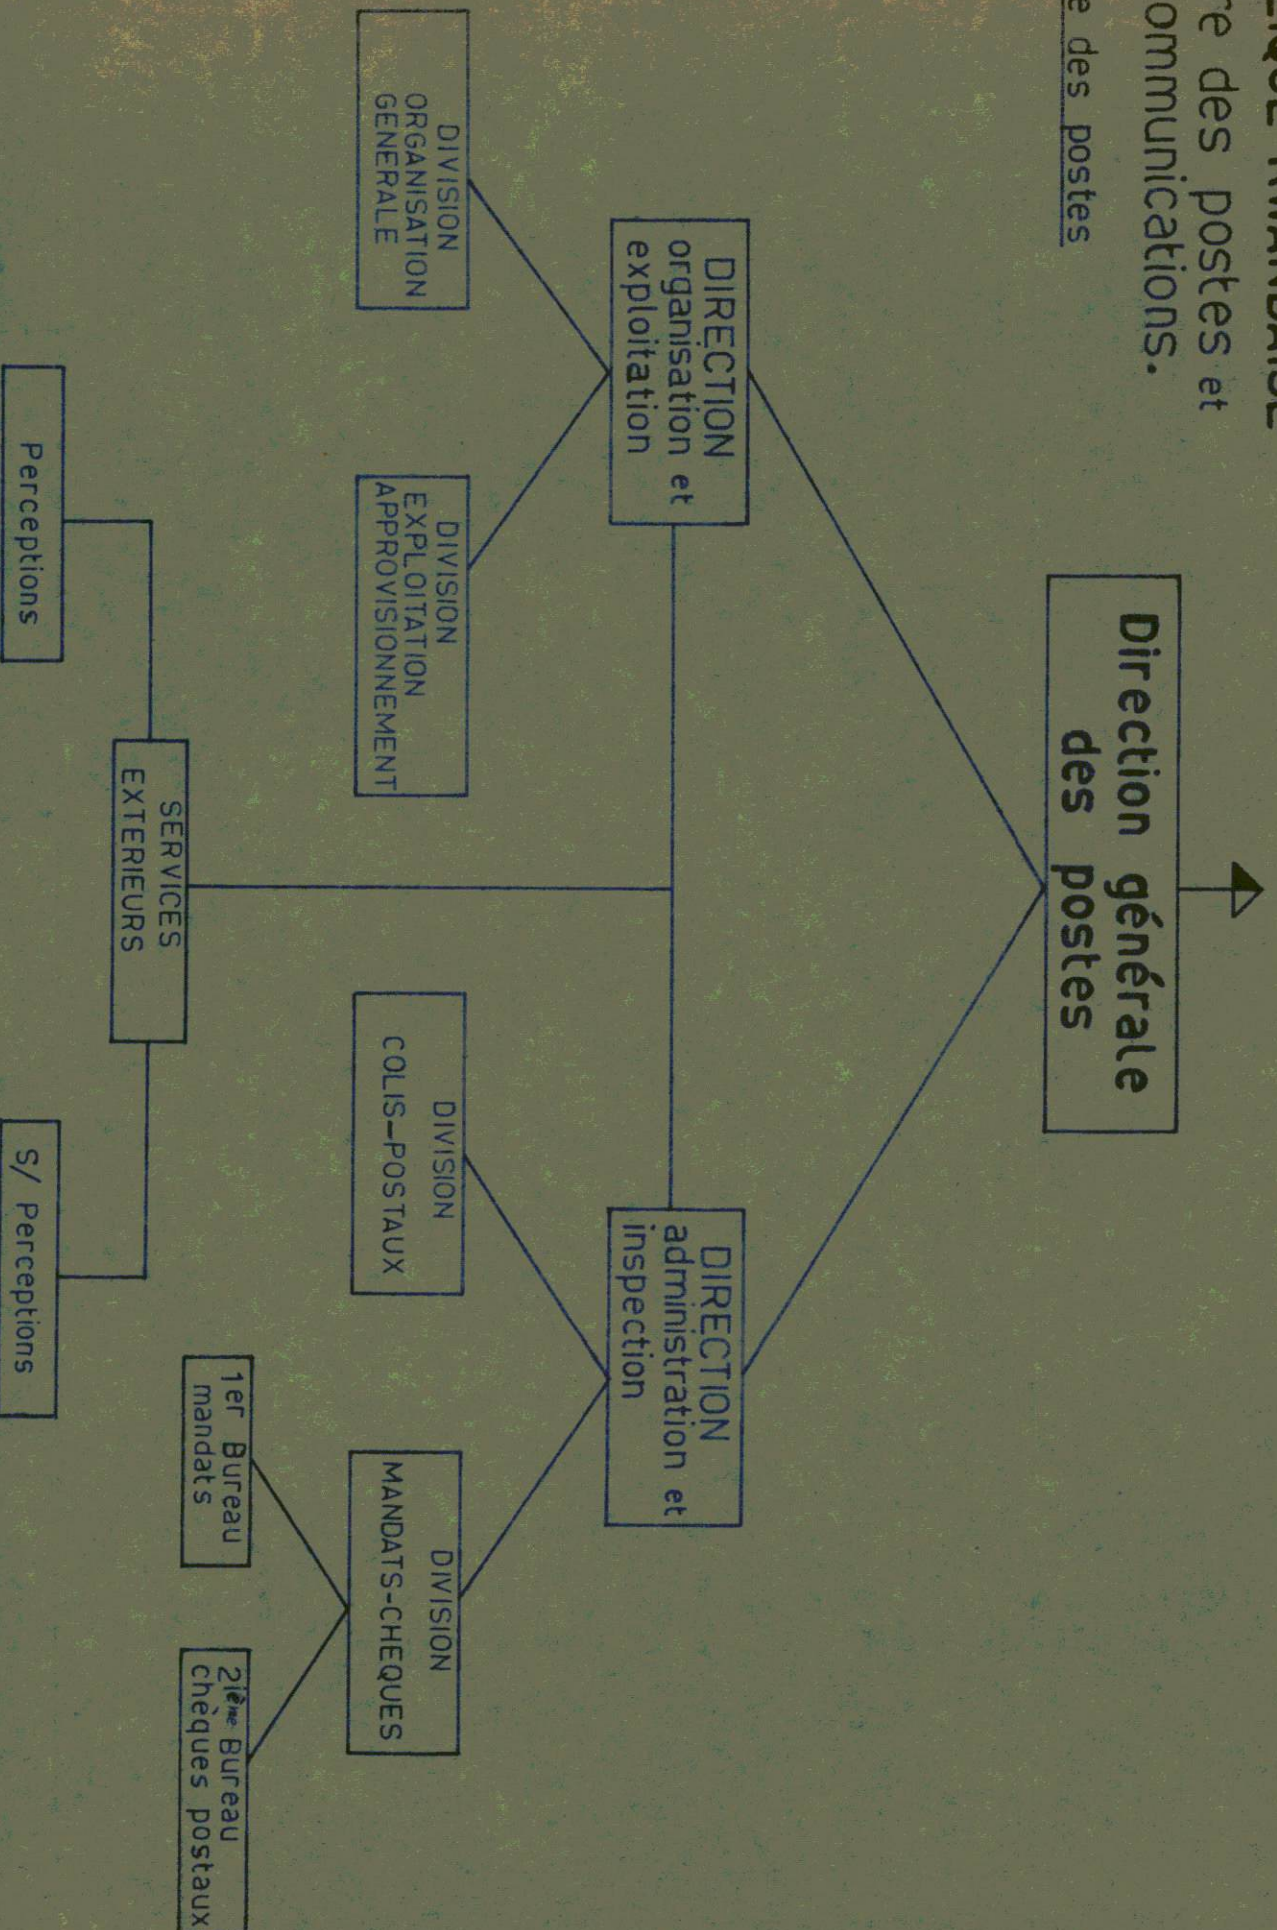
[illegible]
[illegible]re des postes et
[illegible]ommunications.
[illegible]e des postes

Direction générale des postes

DIRECTION organisation et exploitation

DIRECTION administration et inspection

DIVISION ORGANISATION GENERALE

DIVISION EXPLOITATION APPROVISIONNEMENT

DIVISION COLIS-POSTAUX

DIVISION MANDATS-CHEQUES

SERVICES EXTERIEURS

Perceptions

S/ Perceptions

1er Bureau mandats

2ième Bureau chèques postaux